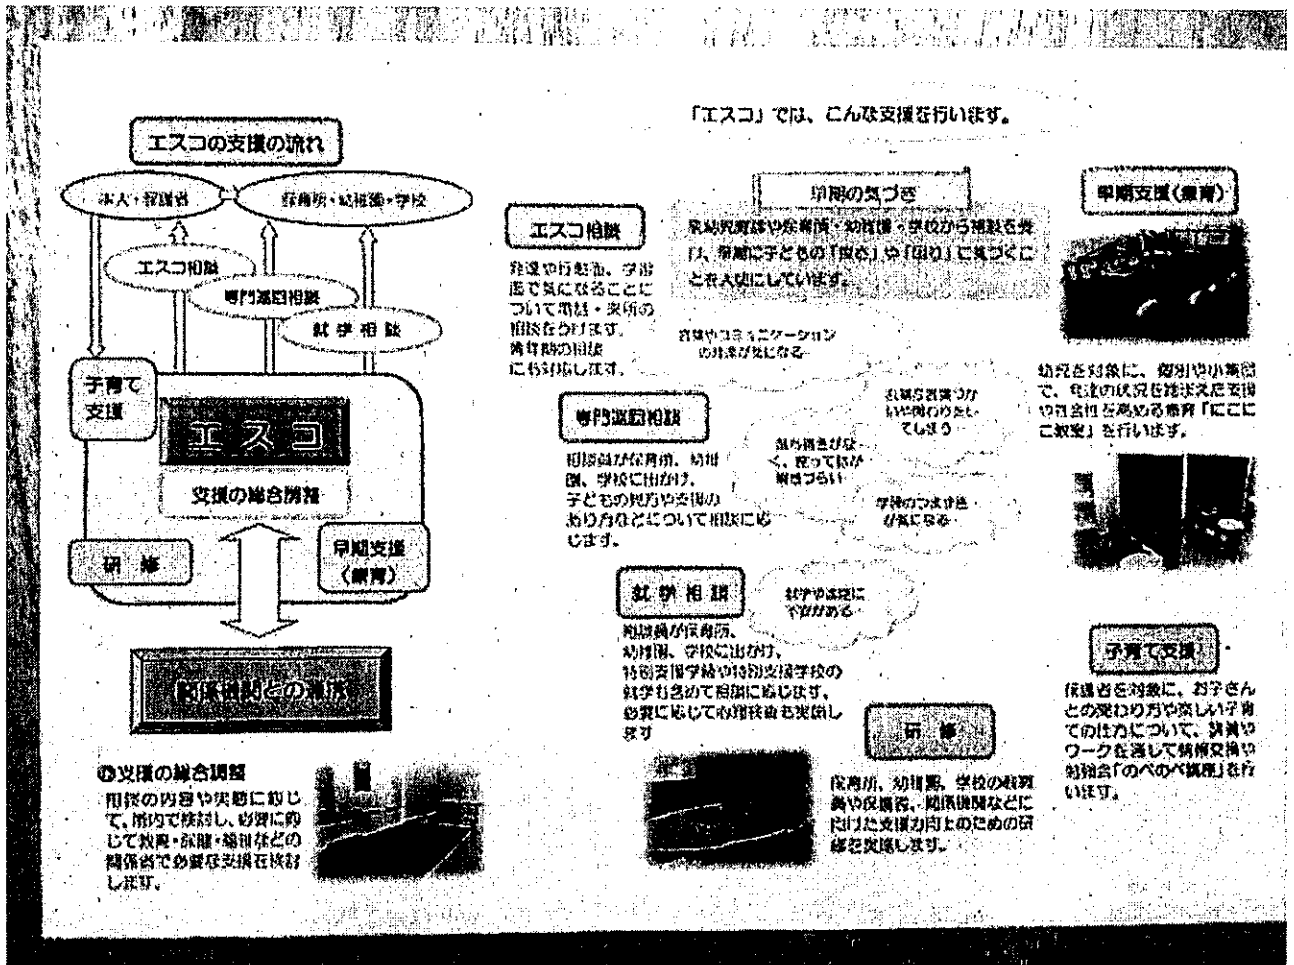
エスコの支援の流れ

本人・保護者

保育所・幼稚園・学校

エスコ相談

専門巡回相談

就学相談

子育て支援

エスコ

支援の総合調整

研修

早期支援（療育）

関係機関との連携

◎支援の総合調整

相談の内容や実態に応じて、所内で検討し、必要に応じて教育・保健・福祉などの関係者で必要な支援を検討します。

「エスコ」では、こんな支援を行います。

早期の気づき

乳幼児健診や保育所・幼稚園・学校から相談を受け、早期に子どもの「困る」や「困り」に気づくことを大切にしています。

早期支援（療育）

幼児を対象に、個別や小集団で、発達の状況を踏まえた支援や社会性を高める療育「にこにこ教室」を行います。

エスコ相談

発達や行動面、学習面で気になることについて電話・来所の相談を受けます。青年期の相談にも対応します。

言葉やコミュニケーションの発達が気になる

友達と言葉づかいで困ってしまう

落ち着きがなく、座っていられない

学校のつまずきが気になる

専門巡回相談

相談員が保育所、幼稚園、学校に出かけ、子どもの見方や支援のあり方などについて相談に応じます。

就学や進路に不安がある

就学相談

相談員が保育所、幼稚園、学校に出かけ、特別支援学級や特別支援学校の就学も含めて相談に応じます。必要に応じて心理検査も実施します

研修

保育所、幼稚園、学校の教職員や保護者、関係機関などに向けた支援力向上のための研修を実施します。

子育て支援

保護者を対象に、お子さんとの関わり方や楽しい子育ての仕方について、講演やワークを通して情報交換や勉強会「のびのび講座」を行います。